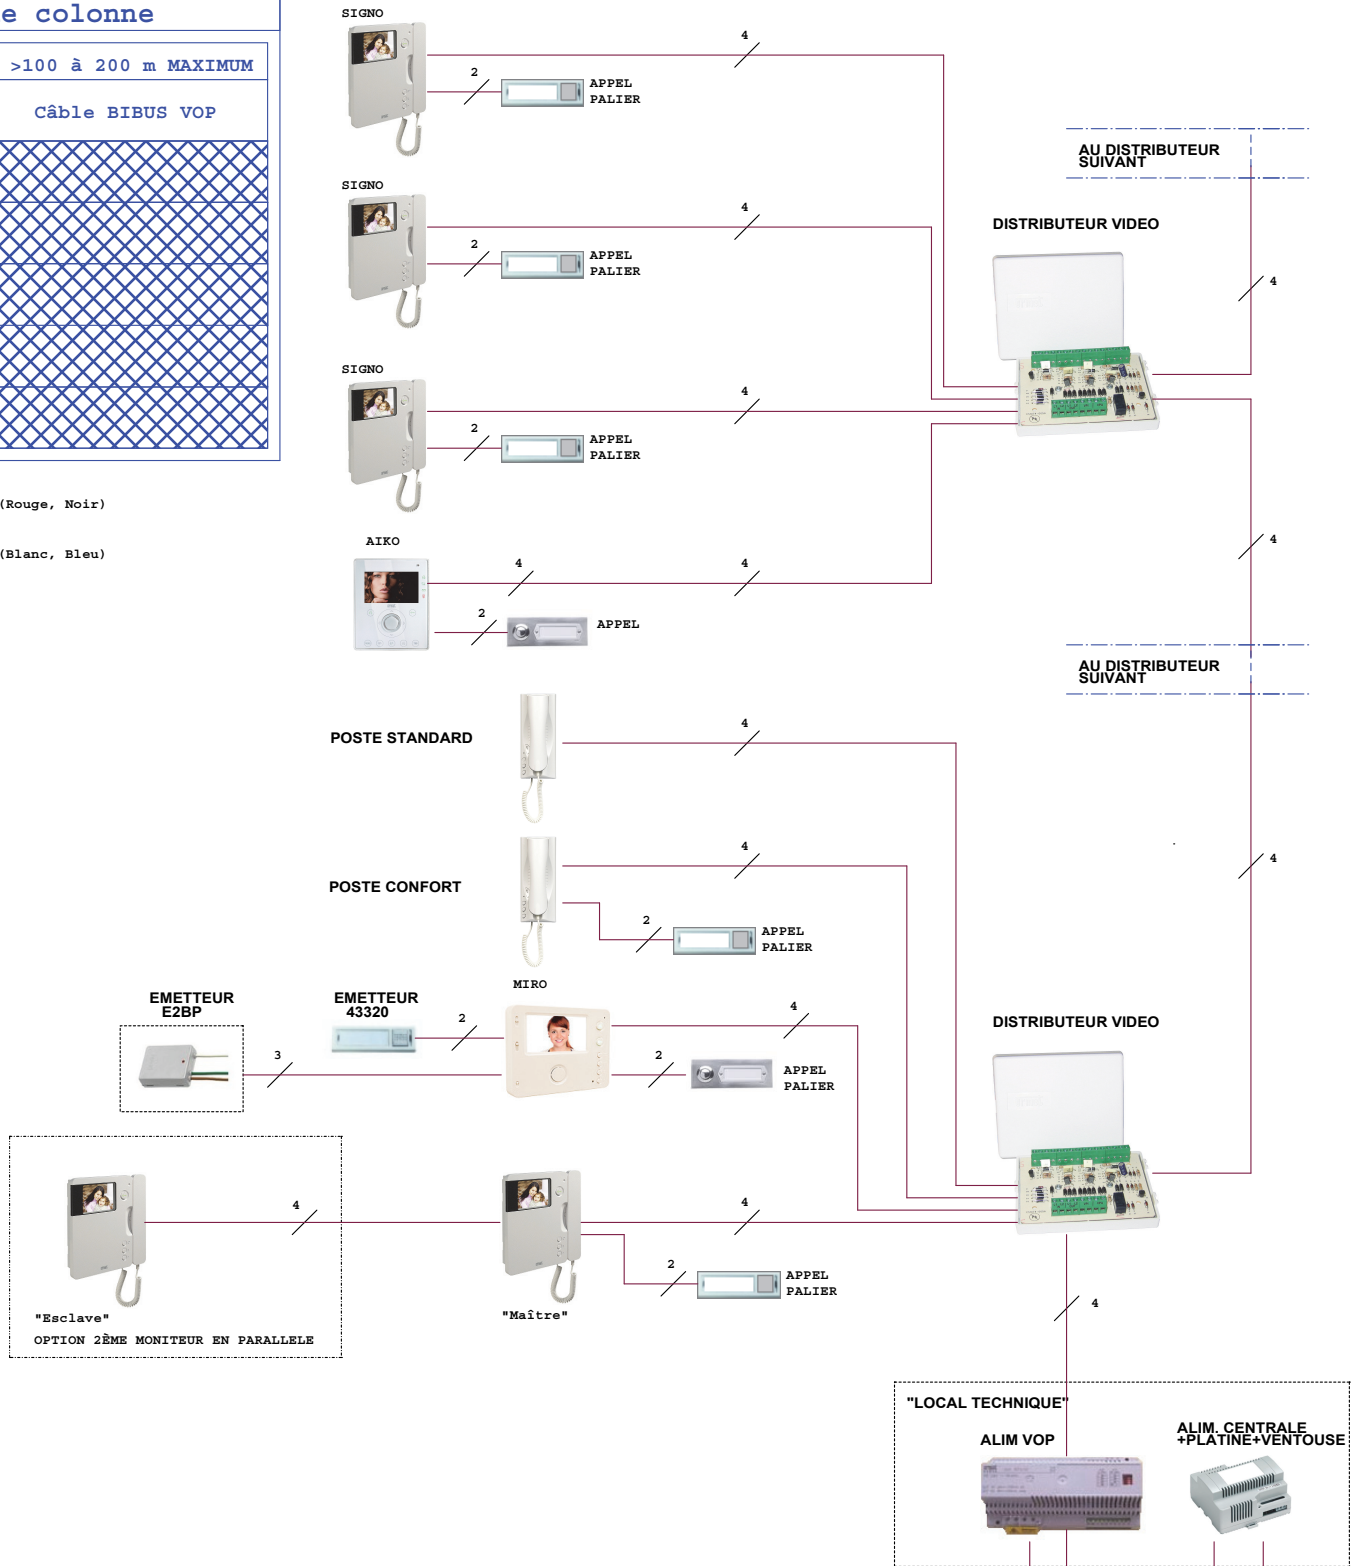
e colonne

>100 à 200 m MAXIMUM

Câble BIBUS VOP

(Rouge, Noir)

(Blanc, Bleu)

SIGNO

4

2

APPEL PALIER

AU DISTRIBUTEUR SUIVANT

SIGNO

4

2

APPEL PALIER

DISTRIBUTEUR VIDEO

4

SIGNO

4

2

APPEL PALIER

AIKO

4

4

2

APPEL

4

AU DISTRIBUTEUR SUIVANT

POSTE STANDARD

4

POSTE CONFORT

4

4

2

APPEL PALIER

EMETTEUR E2BP

EMETTEUR 43320

MIRO

2

4

DISTRIBUTEUR VIDEO

3

2

APPEL PALIER

4

4

2

APPEL PALIER

"Esclave"

OPTION 2ÈME MONITEUR EN PARALLELE

"Maître"

4

"LOCAL TECHNIQUE"

ALIM VOP

ALIM. CENTRALE +PLATINE+VENTOUSE